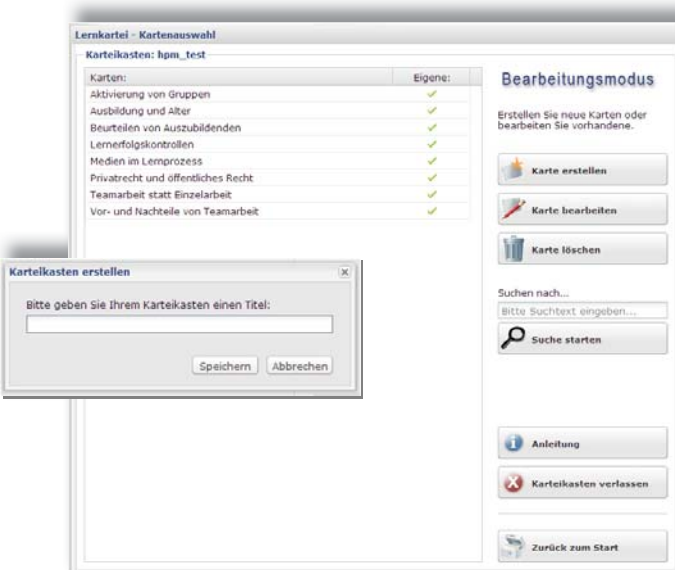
Lernkartei - Kartenauswahl

Karteikasten: hpm_test

| Karten: | Eigene: |
|---|---|
| Aktivierung von Gruppen | ✓ |
| Ausbildung und Alter | ✓ |
| Beurteilen von Auszubildenden | ✓ |
| Lernerfolgskontrollen | ✓ |
| Medien im Lernprozess | ✓ |
| Privatrecht und öffentliches Recht | ✓ |
| Teamarbeit statt Einzelarbeit | ✓ |
| Vor- und Nachteile von Teamarbeit | ✓ |

Bearbeitungsmodus

Erstellen Sie neue Karten oder bearbeiten Sie vorhandene.

Karte erstellen

Karte bearbeiten

Karte löschen

Suchen nach...

Bitte Suchtext eingeben...

Suche starten

Anleitung

Karteikasten verlassen

Zurück zum Start

Karteikasten erstellen

Bitte geben Sie Ihrem Karteikasten einen Titel:

Speichern

Abbrechen